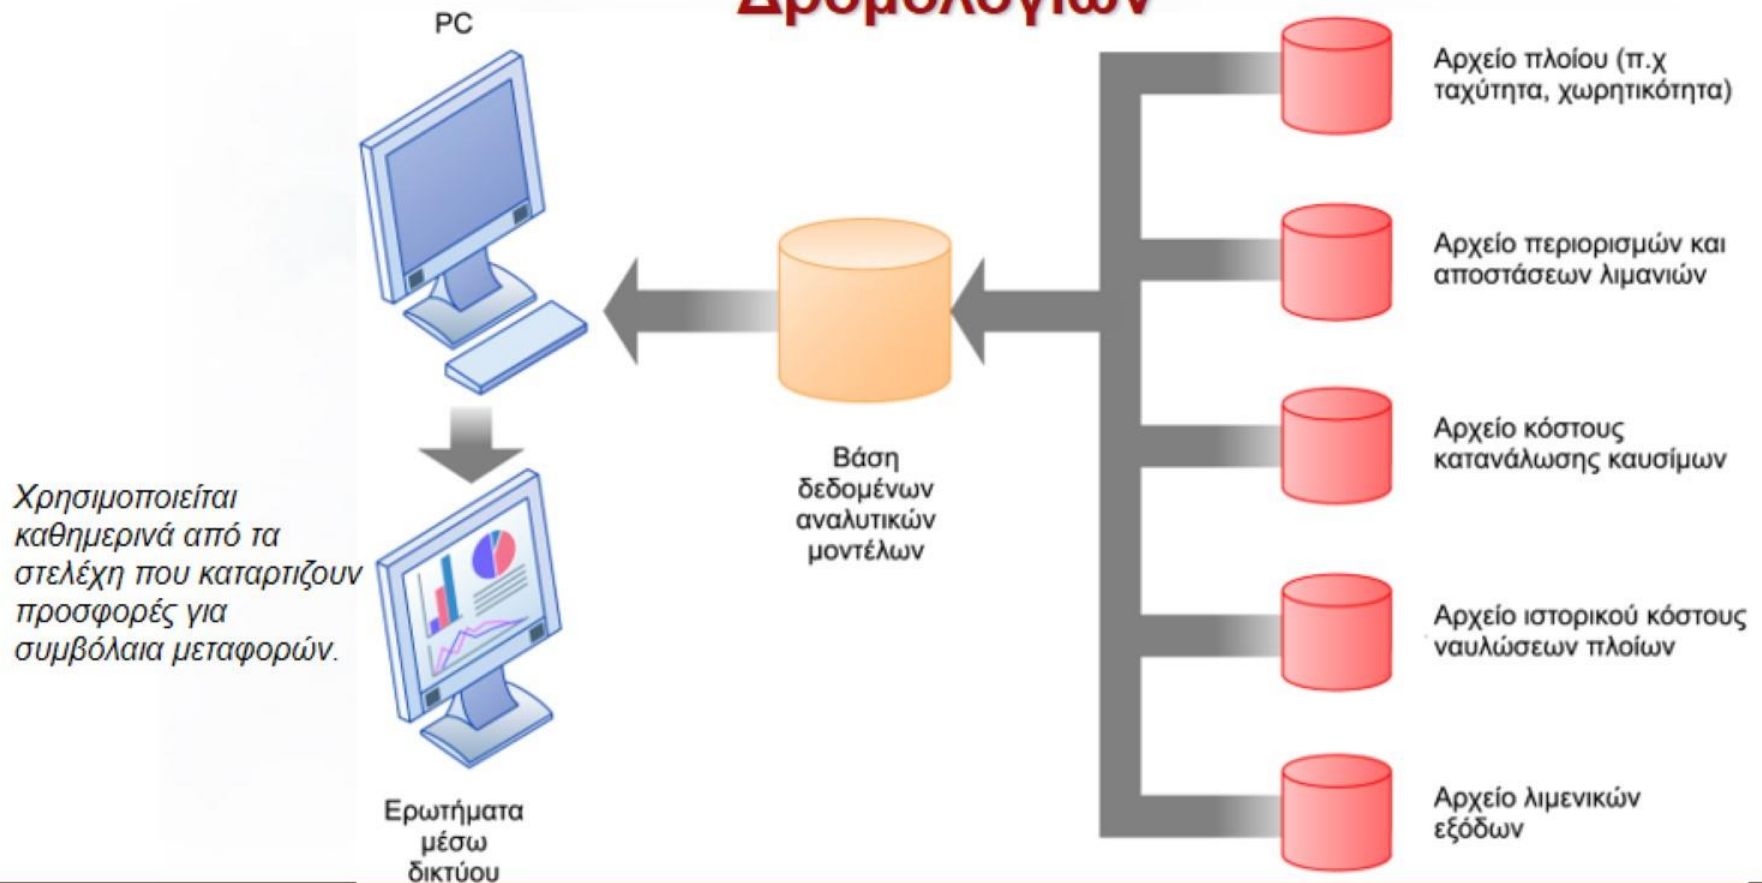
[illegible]

PC

Χρησιμοποιείται καθημερινά από τα στελέχη που καταρτιζουν προσφορές για συμβόλαια μεταφορών.

Ερωτήματα μέσω δικτύου

Βάση δεδομένων αναλυτικών μοντέλων

Αρχείο πλοίου (π.χ ταχύτητα, χωρητικότητα)

Αρχείο περιορισμών και αποστάσεων λιμανιών

Αρχείο κόστους κατανάλωσης καυσίμων

Αρχείο ιστορικού κόστους ναυλώσεων πλοίων

Αρχείο λιμενικών εξόδων